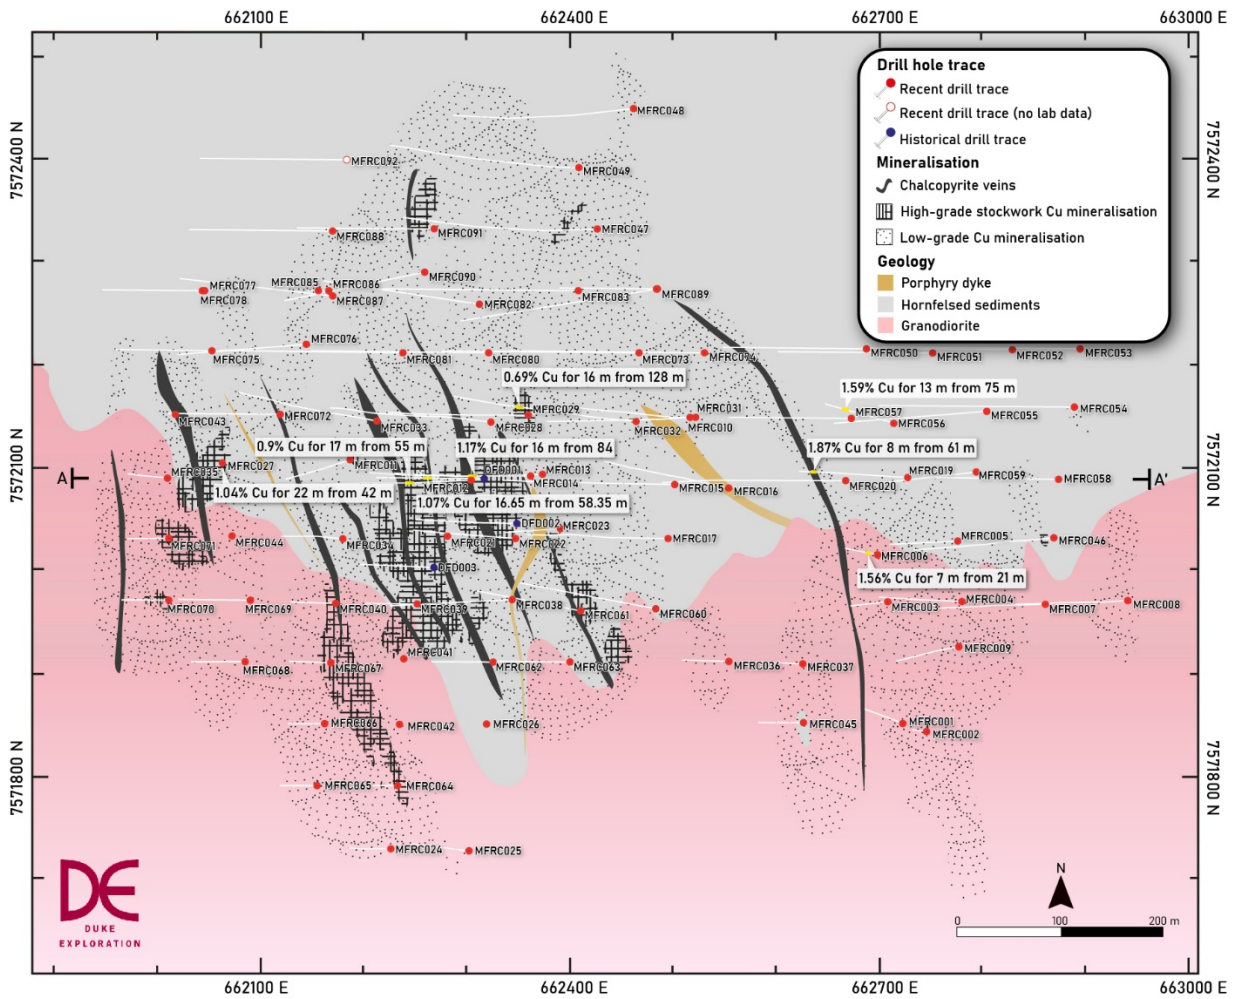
662100 E
662400 E
662700 E
663000 E

7572400 N
7572100 N
7571800 N

Drill hole trace
Recent drill trace
Recent drill trace (no lab data)
Historical drill trace
Mineralisation
Chalcopyrite veins
High-grade stockwork Cu mineralisation
Low-grade Cu mineralisation
Geology
Porphyry dyke
Hornfelsed sediments
Granodiorite

MFRC048
MFRC092
MFRC049
MFRC047
MFRC088
MFRC091
MFRC090
MFRC077
MFRC078
MFRC085
MFRC086
MFRC087
MFRC082
MFRC083
MFRC089
MFRC076
MFRC075
MFRC081
MFRC080
MFRC073
MFRC074
MFRC050
MFRC051
MFRC052
MFRC053
0.69% Cu for 16 m from 128 m
1.59% Cu for 13 m from 75 m
MFRC043
MFRC072
MFRC033
MFRC029
MFRC028
MFRC031
MFRC010
MFRC032
MFRC057
MFRC056
MFRC055
MFRC054
0.9% Cu for 17 m from 55 m
1.17% Cu for 16 m from 84
1.87% Cu for 8 m from 61 m
A
A'
MFRC035
MFRC027
MFRC011
DFD001
MFRC013
MFRC014
MFRC012
MFRC015
MFRC016
MFRC020
MFRC019
MFRC059
MFRC058
1.04% Cu for 22 m from 42 m
1.07% Cu for 16.65 m from 58.35 m
DFD002
MFRC023
MFRC001
MFRC044
MFRC034
MFRC021
MFRC022
MFRC017
MFRC005
MFRC046
MFRC006
DFD003
1.56% Cu for 7 m from 21 m
MFRC070
MFRC069
MFRC040
MFRC039
MFRC038
MFRC061
MFRC060
MFRC003
MFRC004
MFRC007
MFRC008
MFRC041
MFRC009
MFRC068
MFRC067
MFRC062
MFRC063
MFRC036
MFRC037
MFRC066
MFRC042
MFRC026
MFRC045
MFRC001
MFRC002
MFRC065
MFRC064
MFRC024
MFRC025

DE
DUKE
EXPLORATION

N
0
100
200 m

662100 E
662400 E
662700 E
663000 E